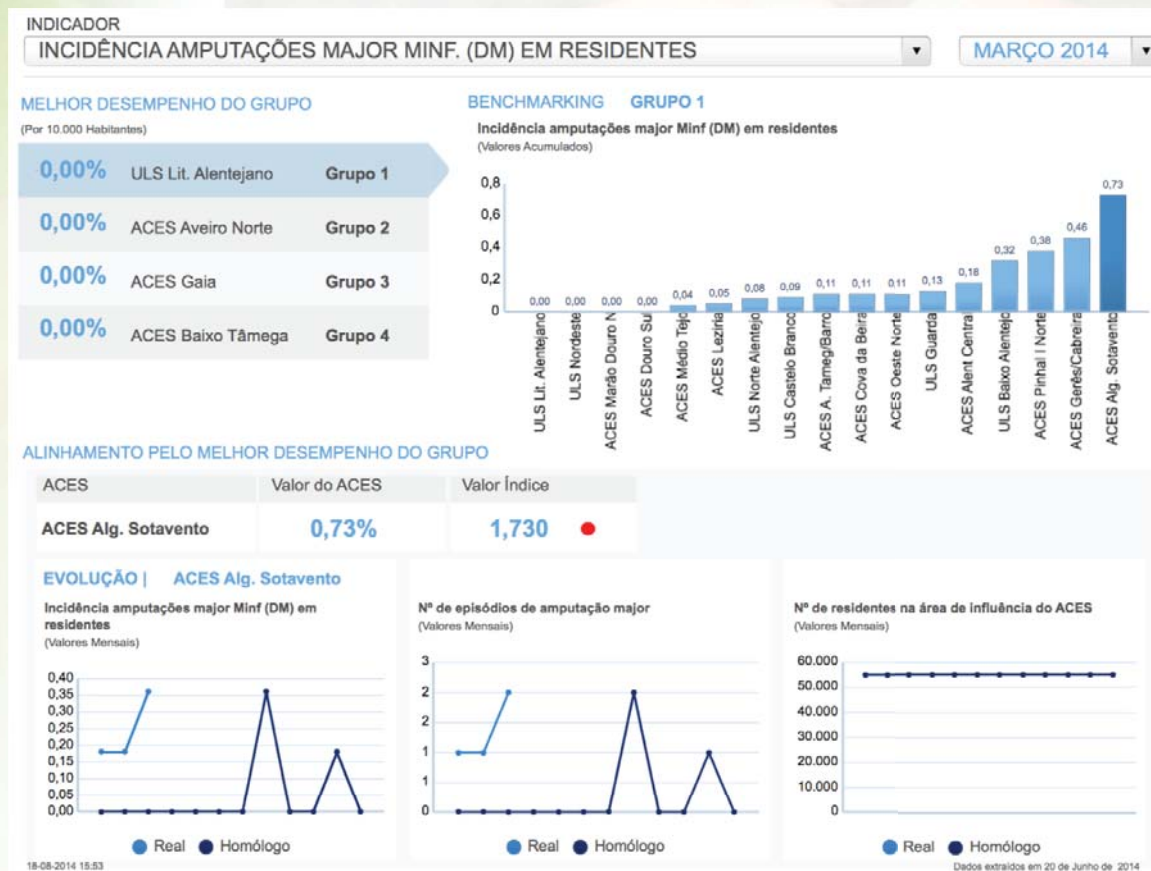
INDICADOR

INCIDÊNCIA AMPUTAÇÕES MAJOR MINF. (DM) EM RESIDENTES ▾

MARÇO 2014 ▾

MELHOR DESEMPENHO DO GRUPO

(Por 10.000 Habitantes)

| | | |
|---|---|---|
| 0,00% | ULS Lit. Alentejano | Grupo 1 |
| 0,00% | ACES Aveiro Norte | Grupo 2 |
| 0,00% | ACES Gaia | Grupo 3 |
| 0,00% | ACES Baixo Tâmega | Grupo 4 |

BENCHMARKING GRUPO 1

Incidência amputações major Minf (DM) em residentes

(Valores Acumulados)

0,8
0,6
0,4
0,2
0

0,00 ULS Lit. Alentejano
0,00 ULS Nordeste
0,00 ACES Marão Douro N
0,00 ACES Douro Sul
0,04 ACES Médio Tejo
0,05 ACES Lezíria
0,08 ULS Norte Alentejo
0,09 ULS Castelo Branco
0,11 ACES A. Tameg/Barro
0,11 ACES Cova da Beira
0,11 ACES Oeste Norte
0,13 ULS Guarda
0,18 ACES Alent Central
0,32 ULS Baixo Alentejo
0,38 ACES Pinhal I Norte
0,46 ACES Gerês/Cabreira
0,73 ACES Alg. Sotavento

ALINHAMENTO PELO MELHOR DESEMPENHO DO GRUPO

| ACES | Valor do ACES | Valor Índice |
|---|---|---|
| ACES Alg. Sotavento | 0,73% | 1,730 |

EVOLUÇÃO | ACES Alg. Sotavento

Incidência amputações major Minf (DM) em residentes
(Valores Mensais)

0,40
0,35
0,30
0,25
0,20
0,15
0,10
0,05
0,00

Real Homólogo

Nº de episódios de amputação major
(Valores Mensais)

3
2
2
1
1
0
0

Real Homólogo

Nº de residentes na área de influência do ACES
(Valores Mensais)

60.000
50.000
40.000
30.000
20.000
10.000
0

Real Homólogo

18-08-2014 15:53

Dados extraídos em 20 de Junho de 2014